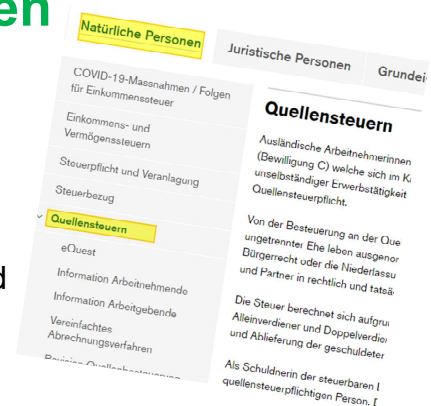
en

d

Natürliche Personen

Juristische Personen

Grundei

COVID-19-Massnahmen / Folgen für Einkommenssteuer

Einkommens- und Vermögenssteuern

Steuerpflicht und Veranlagung

Steuerbezug

Quellensteuern

eQuest

Information Arbeitnehmende

Information Arbeitgebende

Vereinfachtes Abrechnungsverfahren

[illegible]

Quellensteuern

Ausländische Arbeitnehmerinnen (Bewilligung C) welche sich im K unselbständiger Erwerbstätigkeit Quellensteuerpflicht.

Von der Besteuerung an der Que ungetrennter Ehe leben ausgenor Bürgerrecht oder die Niederlassu und Partner in rechtlich und tatsä

Die Steuer berechnet sich aufgru Alleinverdiener und Doppelverdie und Ablieferung der geschuldeter

Als Schuldnerin der steuerbaren l quellensteuerpflichtigen Person. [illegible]